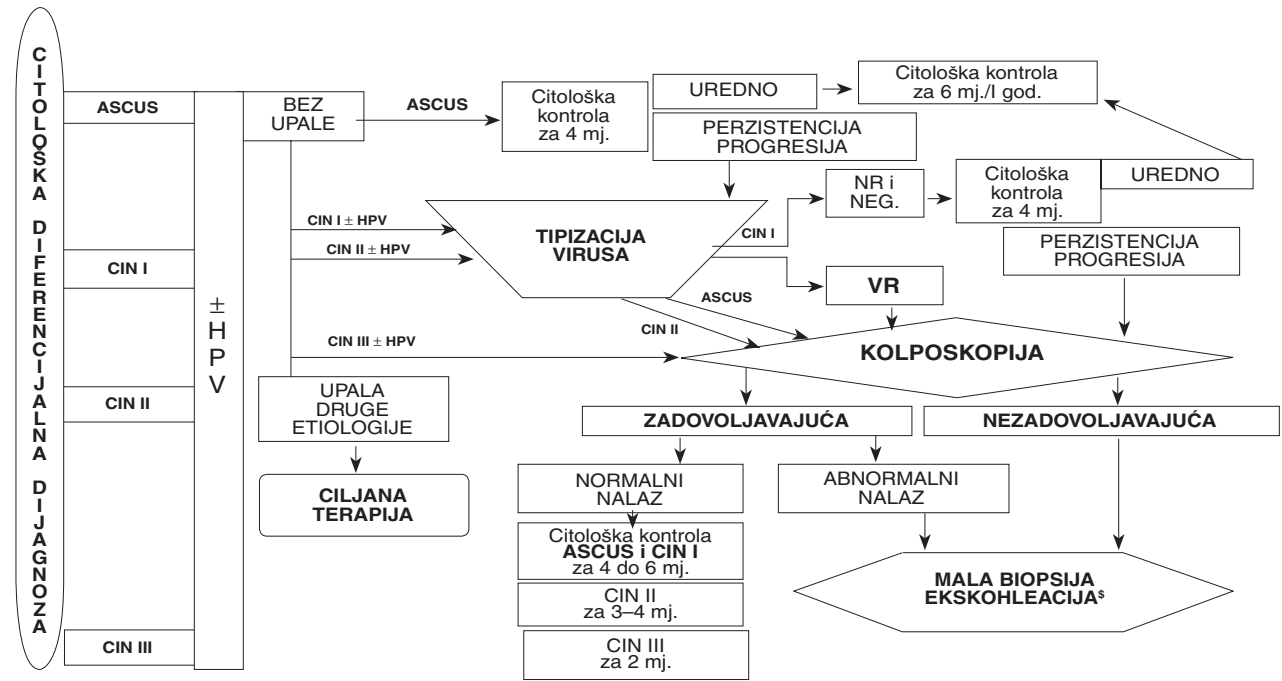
CITOLOŠKA DIFERENCIJALNA DIJAGNOZA

ASCUS

CIN I

CIN II

CIN III

± HPV

BEZ UPALE

ASCUS

Citološka kontrola za 4 mj.

UREDNO

Citološka kontrola za 6 mj./I god.

PERZISTENCIJA PROGRESIJA

CIN I ± HPV

CIN II ± HPV

TIPIZACIJA VIRUSA

CIN I

NR i NEG.

Citološka kontrola za 4 mj.

UREDNO

PERZISTENCIJA PROGRESIJA

VR

ASCUS

CIN II

CIN III ± HPV

KOLPOSKOPIJA

UPALA DRUGE ETIOLOGIJE

CILJANA TERAPIJA

ZADOVOLJAVAJUĆA

NEZADOVOLJAVAJUĆA

NORMALNI NALAZ

ABNORMALNI NALAZ

Citološka kontrola **ASCUS i CIN I** za 4 do 6 mj.

CIN II za 3–4 mj.

CIN III za 2 mj.

MALA BIOPSIJA EKSKOHLEACIJA$^{\$}$